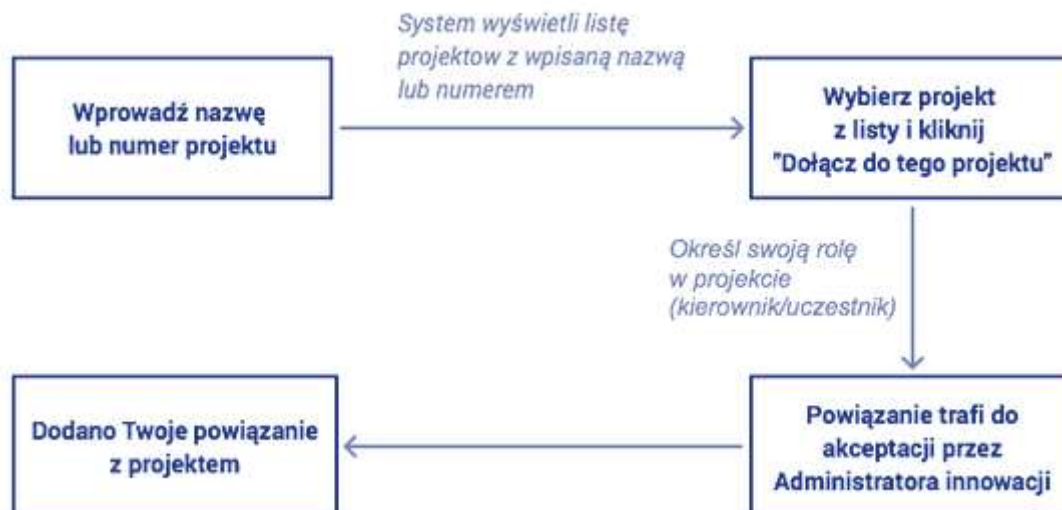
Wprowadź nazwę lub numer projektu

System wyświetli listę projektow z wpisaną nazwą lub numerem

Wybierz projekt z listy i kliknij "Dołącz do tego projektu"

Określ swoją rolę w projekcie (kierownik/uczestnik)

Powiązanie trafi do akceptacji przez Administratora innowacji

Dodano Twoje powiązanie z projektem